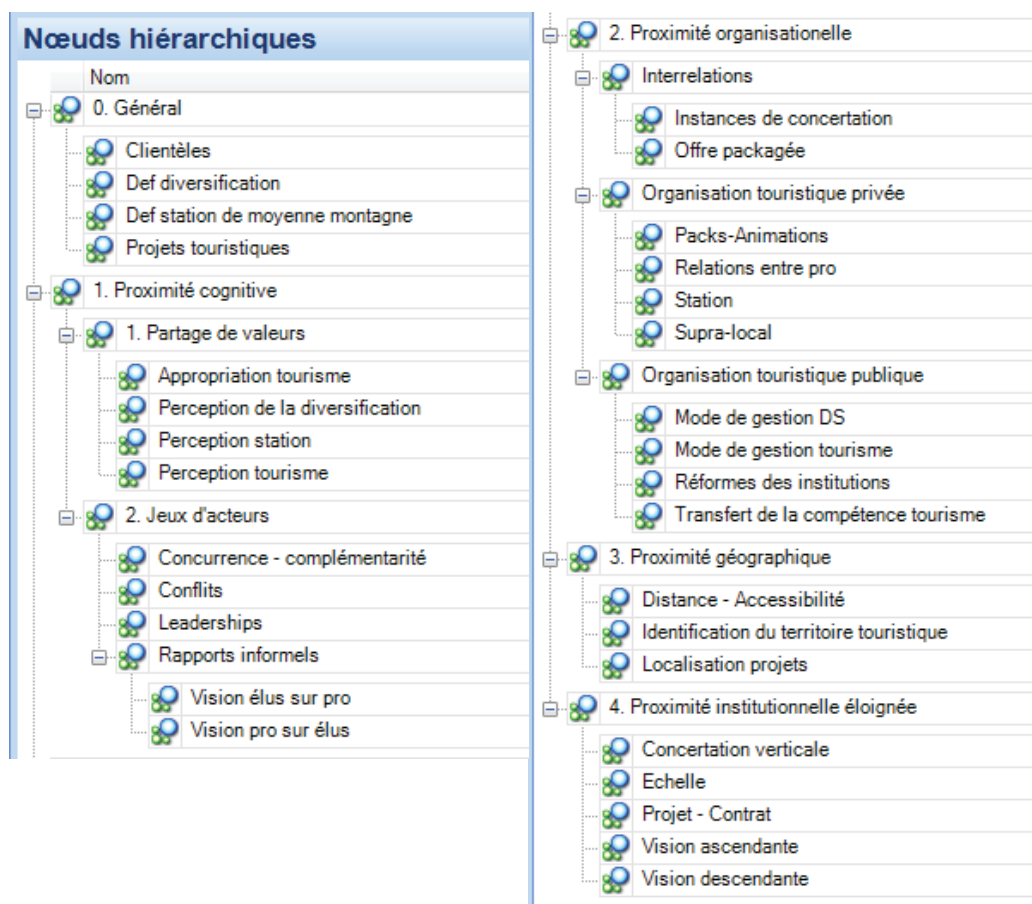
Nœuds hiérarchiques

Nom

0. Général

Clientèles

Def diversification

Def station de moyenne montagne

Projets touristiques

1. Proximité cognitive

1. Partage de valeurs

Appropriation tourisme

Perception de la diversification

Perception station

Perception tourisme

2. Jeux d'acteurs

Concurrence - complémentarité

Conflits

Leaderships

Rapports informels

Vision élus sur pro

Vision pro sur élus

2. Proximité organisationelle

Interrelations

Instances de concertation

Offre packagée

Organisation touristique privée

Packs-Animations

Relations entre pro

Station

Supra-local

Organisation touristique publique

Mode de gestion DS

Mode de gestion tourisme

Réformes des institutions

Transfert de la compétence tourisme

3. Proximité géographique

Distance - Accessibilité

Identification du territoire touristique

Localisation projets

4. Proximité institutionnelle éloignée

Concertation verticale

Echelle

Projet - Contrat

Vision ascendante

Vision descendante